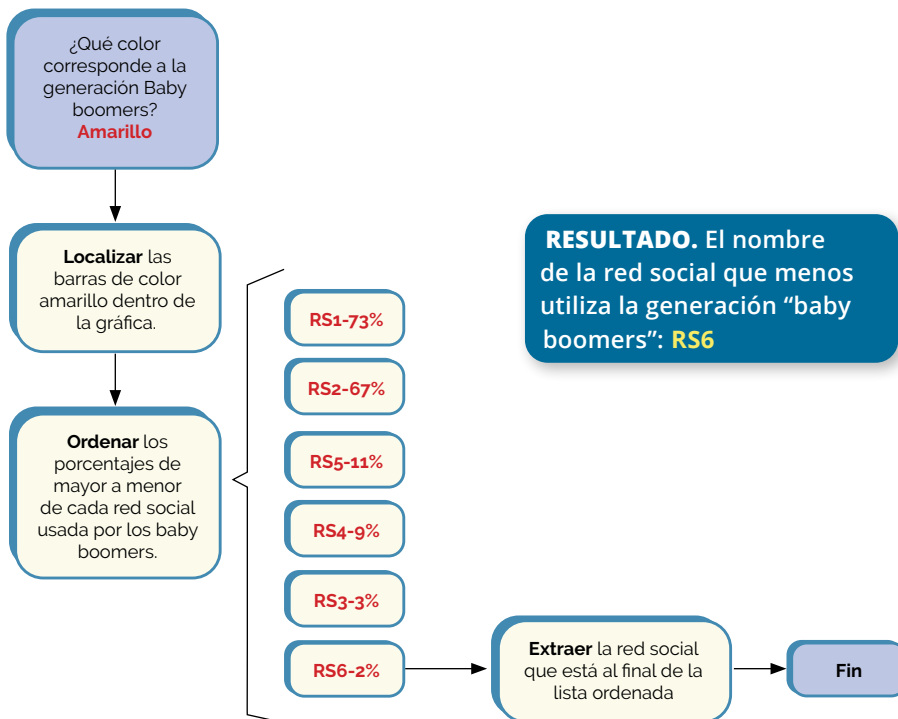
¿Qué color corresponde a la generación Baby boomers?
Amarillo

Localizar las barras de color amarillo dentro de la gráfica.

Ordenar los porcentajes de mayor a menor de cada red social usada por los baby boomers.

RS1-73%

RS2-67%

RS5-11%

RS4-9%

RS3-3%

RS6-2%

Extraer la red social que está al final de la lista ordenada

Fin

RESULTADO. El nombre de la red social que menos utiliza la generación “baby boomers”: RS6